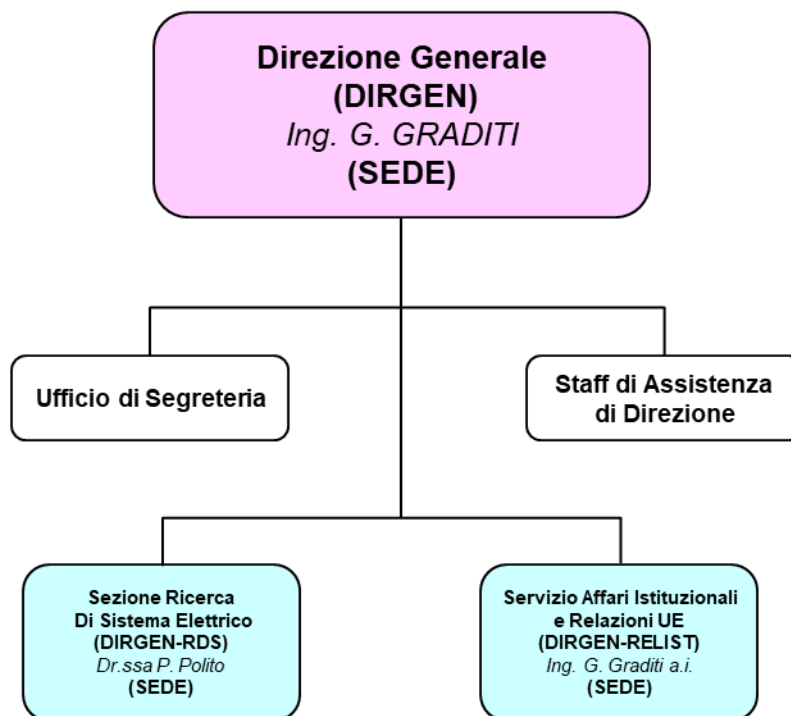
Direzione Generale
(DIRGEN)
Ing. G. GRADITI
(SEDE)

Ufficio di Segreteria

Staff di Assistenza di Direzione

Sezione Ricerca Di Sistema Elettrico
(DIRGEN-RDS)
Dr.ssa P. Polito
(SEDE)

Servizio Affari Istituzionali e Relazioni UE
(DIRGEN-RELIST)
Ing. G. Graditi a.i.
(SEDE)